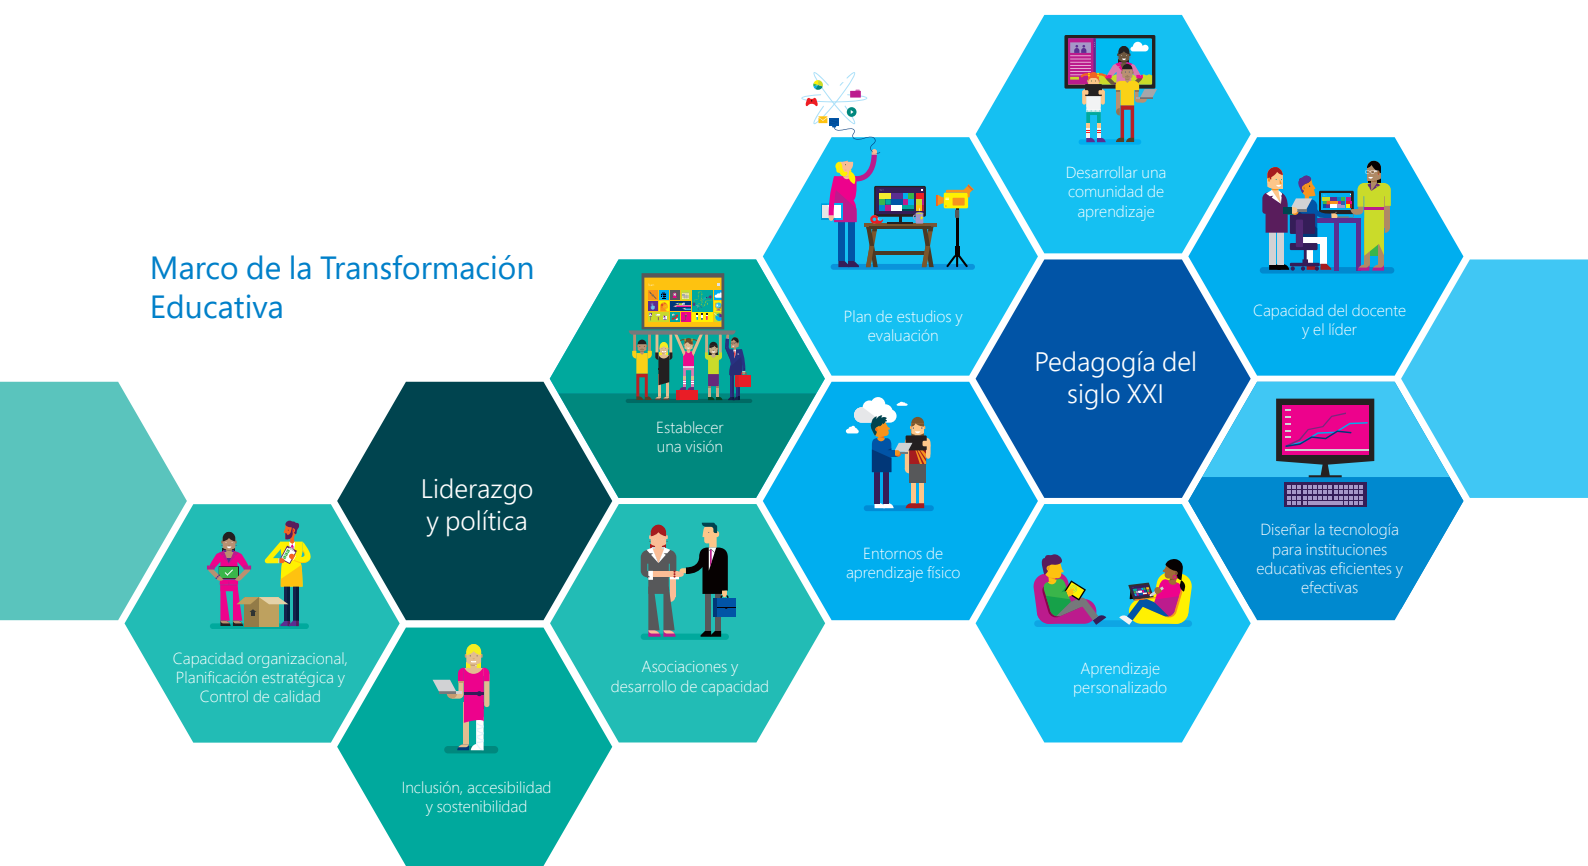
Marco de la Transformación Educativa

Liderazgo y política

Establecer una visión

Capacidad organizacional, Planificación estratégica y Control de calidad

Inclusión, accesibilidad y sostenibilidad

Asociaciones y desarrollo de capacidad

Plan de estudios y evaluación

Desarrollar una comunidad de aprendizaje

Pedagogía del siglo XXI

Capacidad del docente y el líder

Entornos de aprendizaje físico

Diseñar la tecnología para instituciones educativas eficientes y efectivas

Aprendizaje personalizado